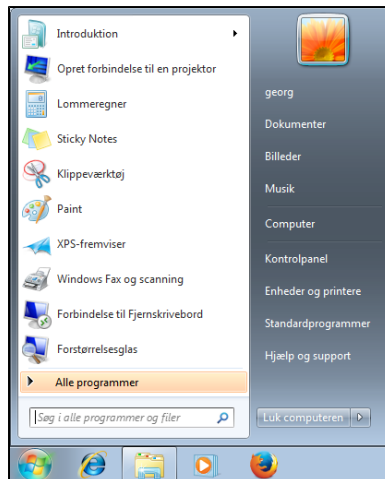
Introduktion
Opret forbindelse til en projektor
Lommeregner
Sticky Notes
Klippeværktøj
Paint
XPS-fremviser
Windows Fax og scanning
Forbindelse til Fjernskrivebord
Forstørrelsesglas
Alle programmer
Søg i alle programmer og filer

georg
Dokumenter
Billeder
Musik
Computer
Kontrolpanel
Enheder og printere
Standardprogrammer
Hjælp og support
Luk computeren